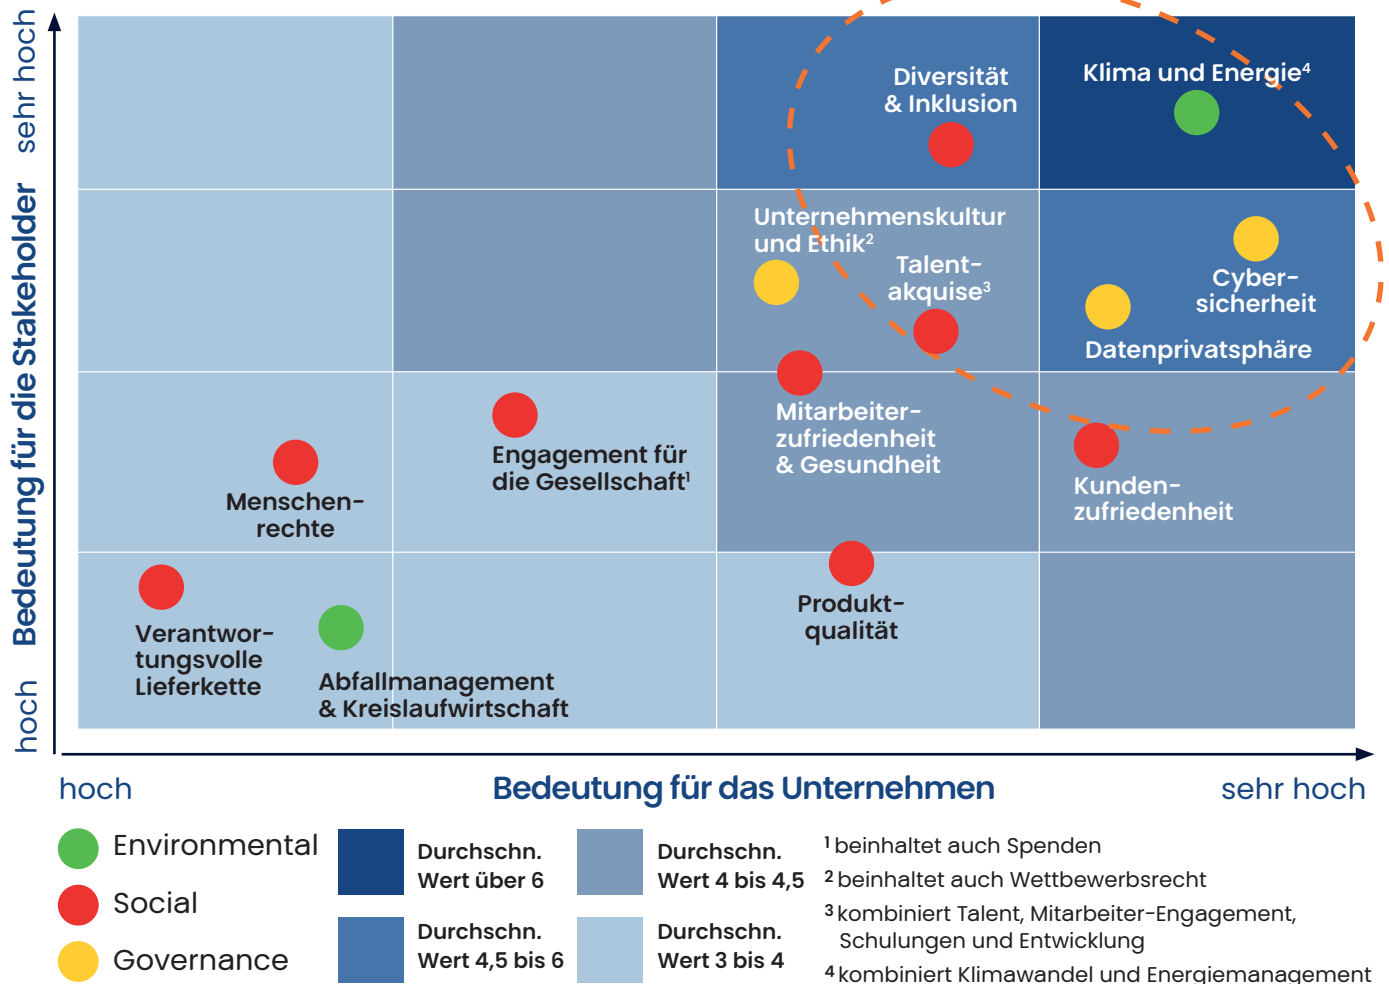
sehr hoch

Bedeutung für die Stakeholder

hoch

Diversität & Inklusion

Klima und Energie$^4$

Unternehmenskultur und Ethik$^2$

Talent-akquise$^3$

Cyber-sicherheit

Datenprivatsphäre

Engagement für die Gesellschaft$^1$

Mitarbeiter-zufriedenheit & Gesundheit

Menschen-rechte

Kunden-zufriedenheit

Produkt-qualität

Verantwor-tungsvolle Lieferkette

Abfallmanagement & Kreislaufwirtschaft

hoch

Bedeutung für das Unternehmen

sehr hoch

Environmental

Social

Governance

Durchschn. Wert über 6

Durchschn. Wert 4,5 bis 6

Durchschn. Wert 4 bis 4,5

Durchschn. Wert 3 bis 4

$^1$ beinhaltet auch Spenden
$^2$ beinhaltet auch Wettbewerbsrecht
$^3$ kombiniert Talent, Mitarbeiter-Engagement, Schulungen und Entwicklung
$^4$ kombiniert Klimawandel und Energiemanagement